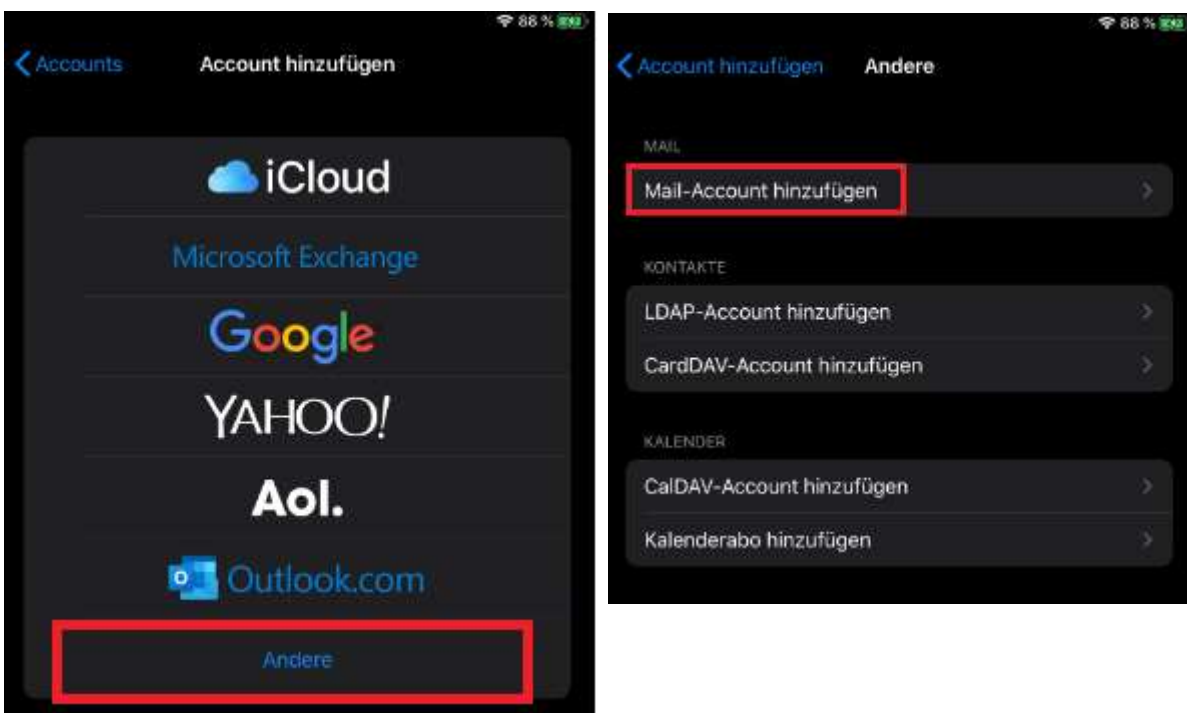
88 %

Accounts

Account hinzufügen

iCloud

Microsoft Exchange

Google

YAHOO!

Aol.

Outlook.com

Andere

88 %

Account hinzufügen

Andere

MAIL

Mail-Account hinzufügen

KONTAKTE

LDAP-Account hinzufügen

CardDAV-Account hinzufügen

KALENDER

CalDAV-Account hinzufügen

Kalenderabo hinzufügen